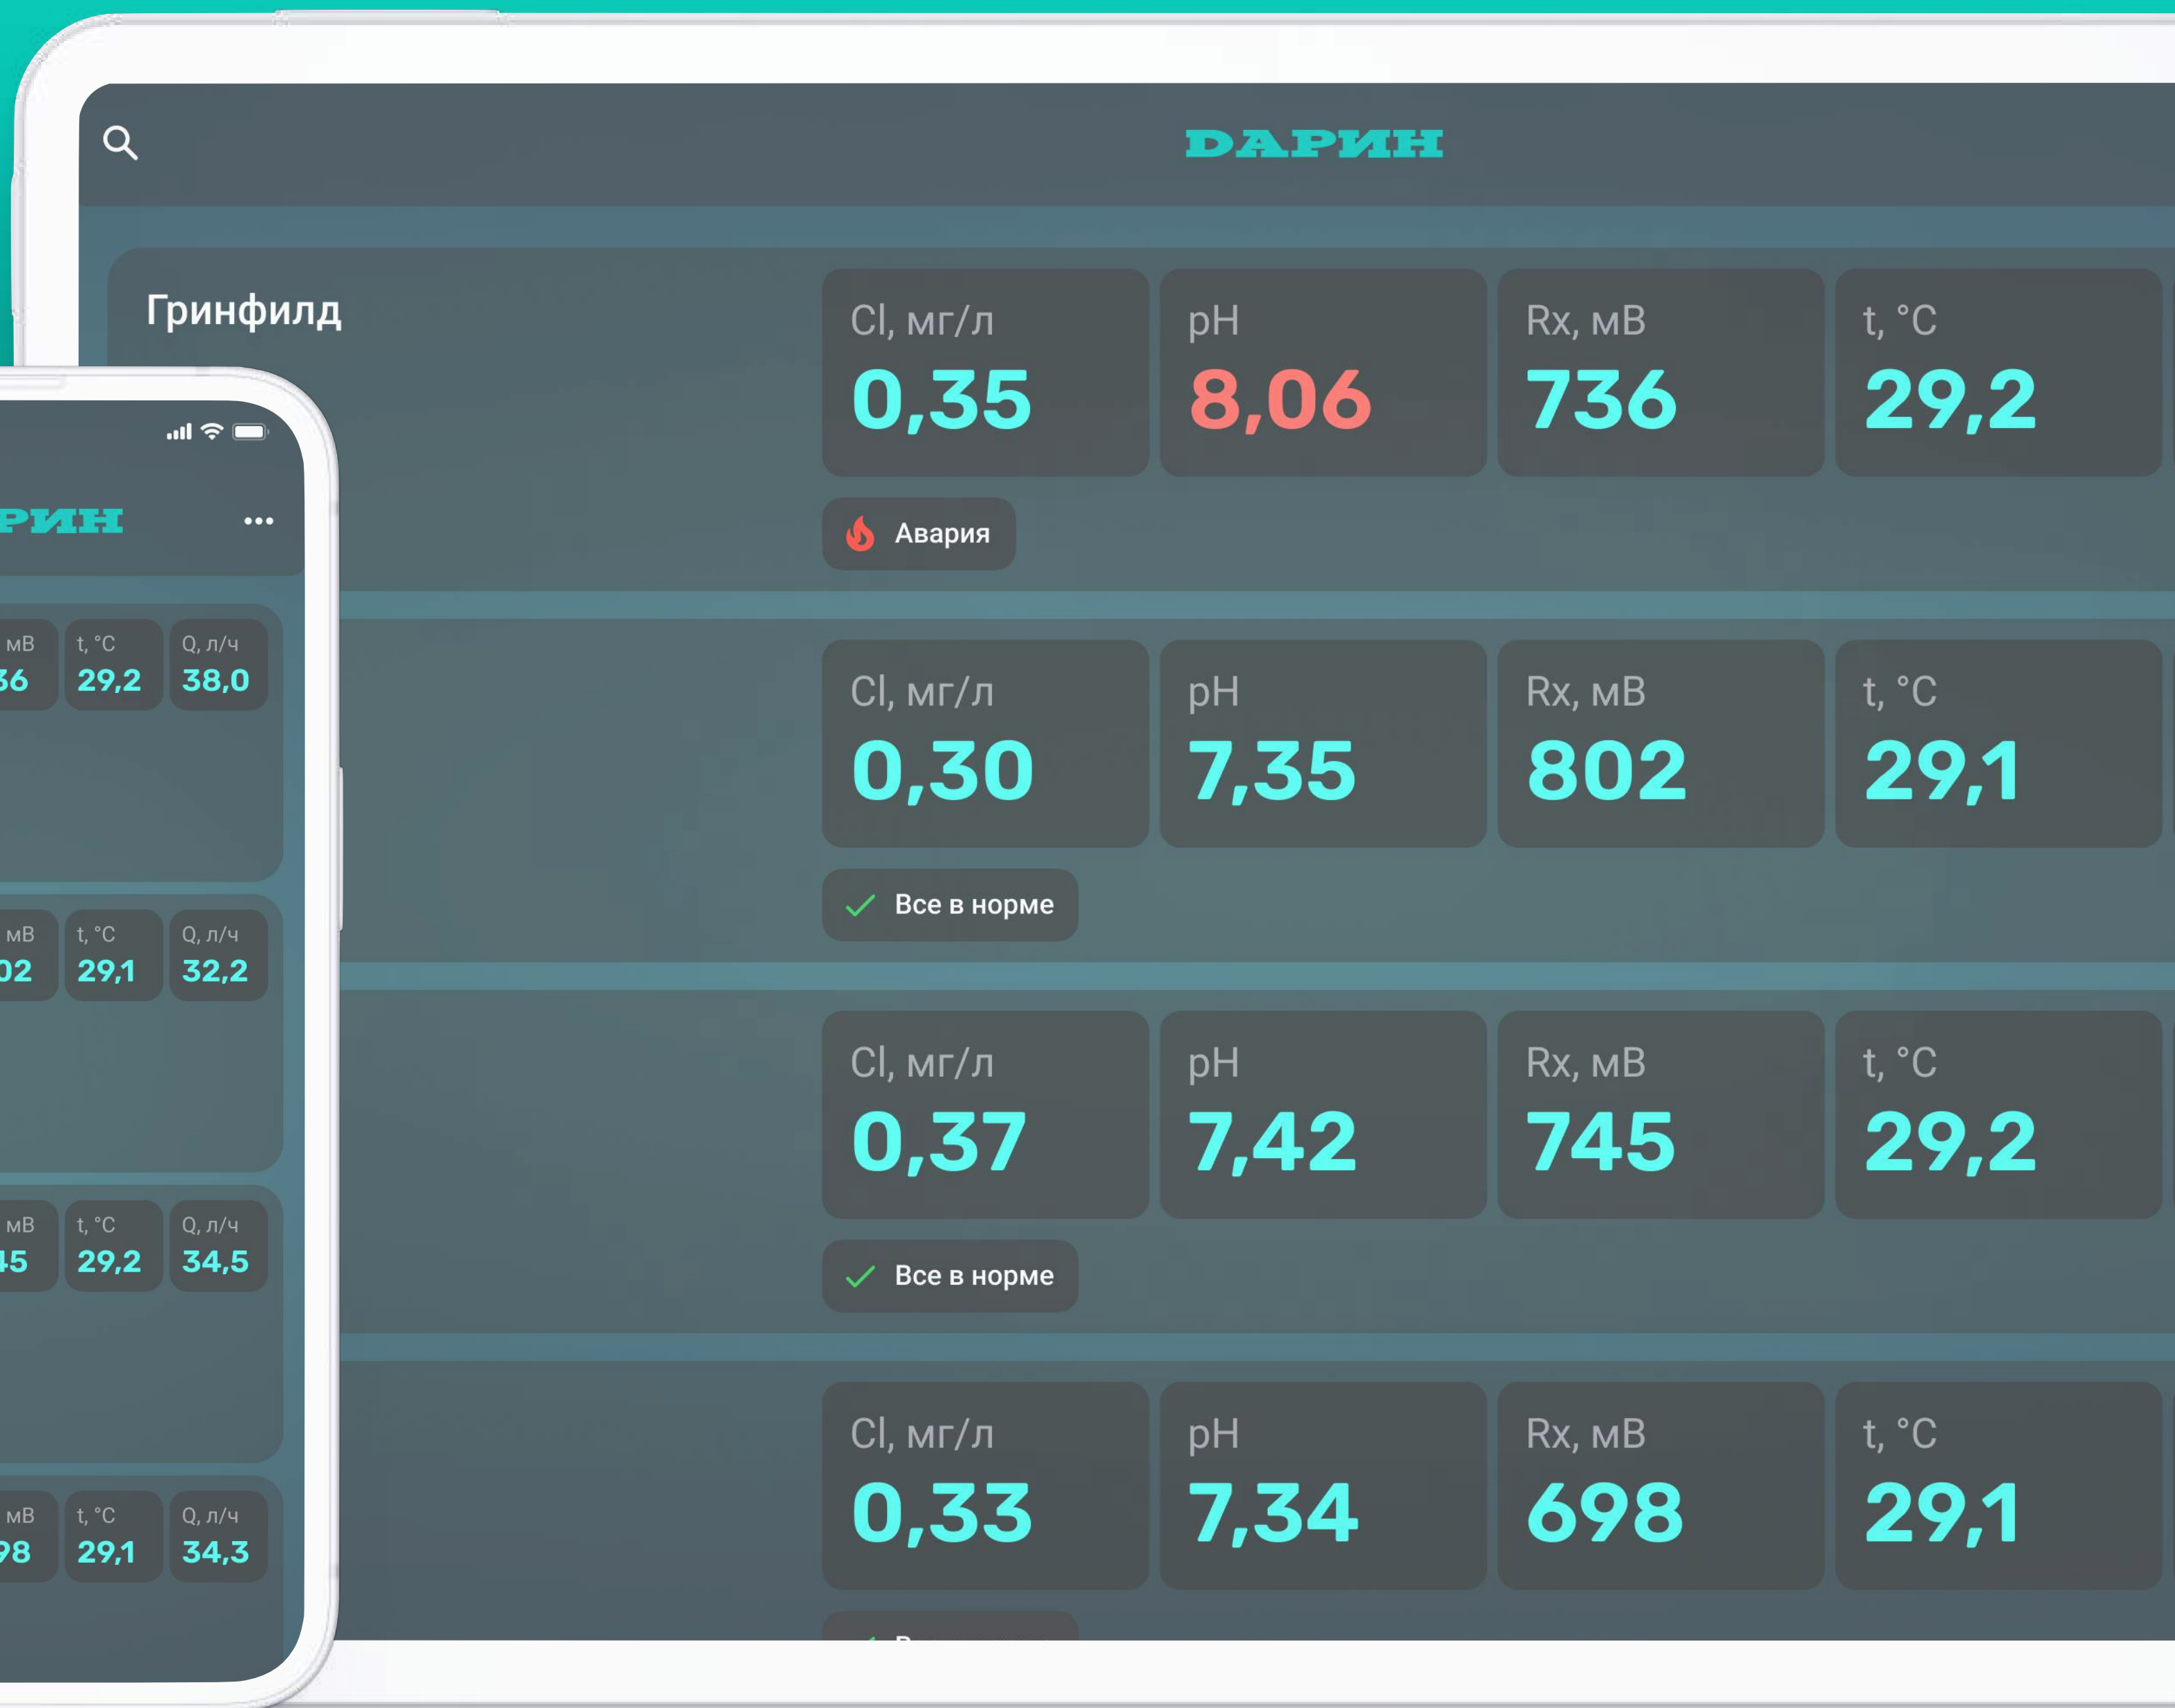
ДАРИН

Гринфилд

Cl, мг/л
0,35

pH
8,06

Rx, мВ
736

t, °C
29,2

Авария

Cl, мг/л
0,30

pH
7,35

Rx, мВ
802

t, °C
29,1

Все в норме

Cl, мг/л
0,37

pH
7,42

Rx, мВ
745

t, °C
29,2

Все в норме

Cl, мг/л
0,33

pH
7,34

Rx, мВ
698

t, °C
29,1

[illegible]

РИН

...

мВ
36

t, °C
29,2

Q, л/ч
38,0

мВ
02

t, °C
29,1

Q, л/ч
32,2

мВ
45

t, °C
29,2

Q, л/ч
34,5

мВ
98

t, °C
29,1

Q, л/ч
34,3